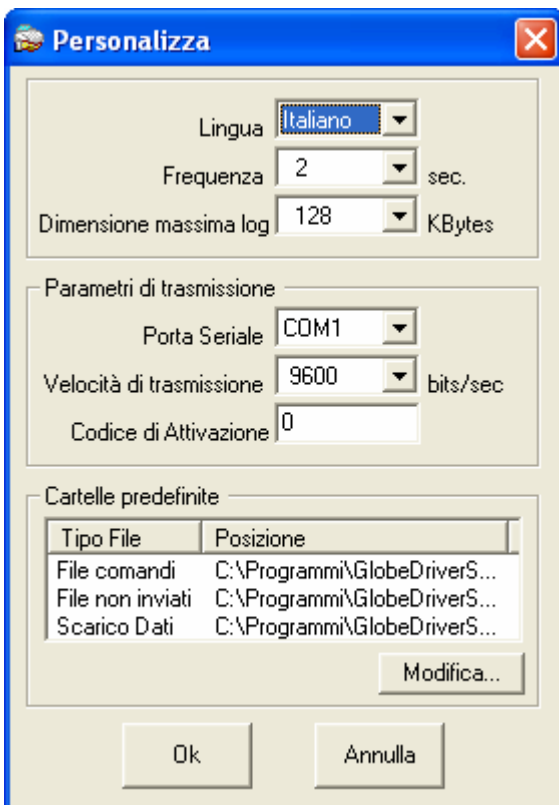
Personalizza

Lingua Italiano
Frequenza 2 sec.
Dimensione massima log 128 KBytes

Parametri di trasmissione
Porta Seriale COM1
Velocità di trasmissione 9600 bits/sec
Codice di Attivazione 0

Cartelle predefinite

| Tipo File | Posizione |
|---|---|
| File comandi | C:\Programmi\GlobeDriverS... |
| File non inviati | C:\Programmi\GlobeDriverS... |
| Scarico Dati | C:\Programmi\GlobeDriverS... |

Modifica...

Ok
Annulla